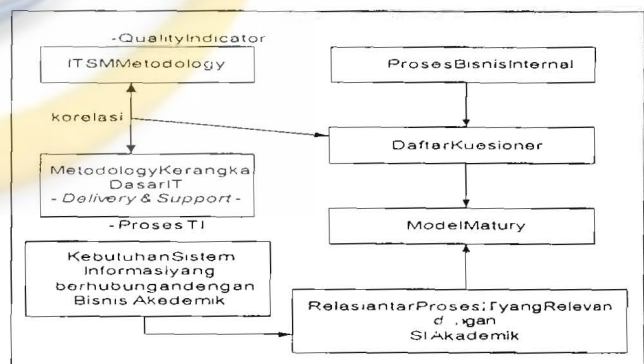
-QualityIndicator

ITSMMetodology

korelasi

MetodologyKerangka DasarIT - Delivery & Support -

-ProsesTI

KebutuhanSistem Informasiyang berhubungandengan Bisnis Akedemik

ProsesBisnisInternal

DaftarKuesioner

ModelMatury

RelasiantarProsesTIyangRelevan d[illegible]gan SIAkademik